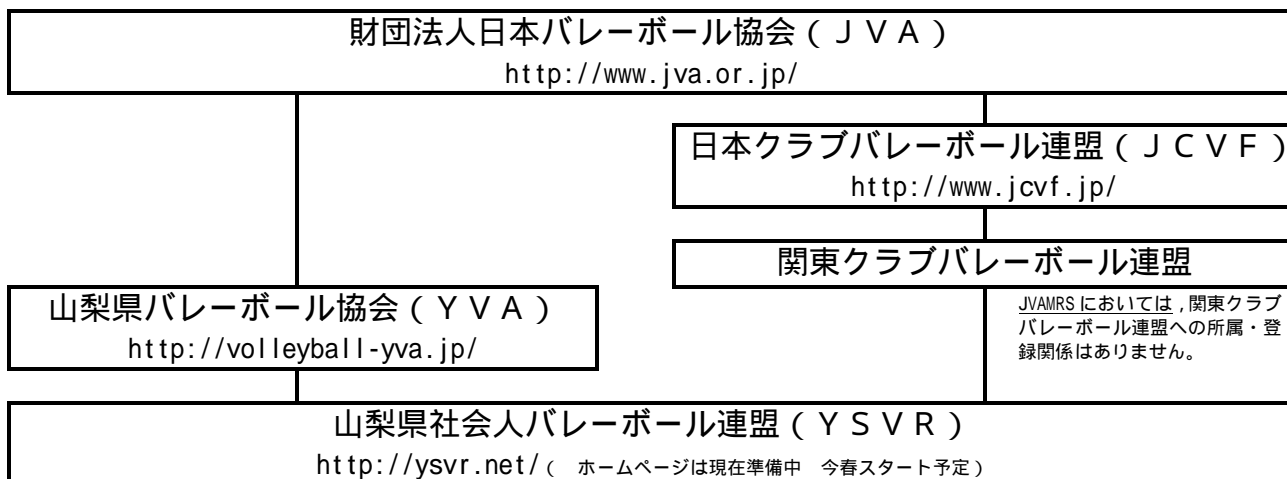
財団法人日本バレーボール協会（ＪＶＡ）
http://www.jva.or.jp/

日本クラブバレーボール連盟（ＪＣＶＦ）
http://www.jcvf.jp/

関東クラブバレーボール連盟

JVAMRS においては，関東クラブバレーボール連盟への所属・登録関係はありません。

山梨県バレーボール協会（ＹＶＡ）
http://volleyball-yva.jp/

山梨県社会人バレーボール連盟（ＹＳＶＲ）
http://ysvr.net/（ ホームページは現在準備中 今春スタート予定）